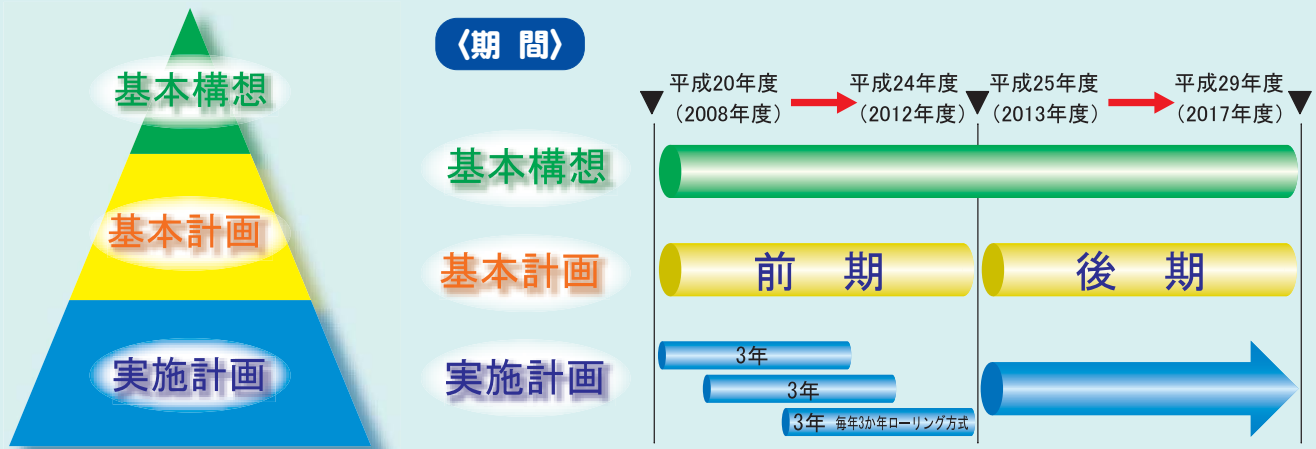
基本構想

基本計画

実施計画

〈期 間〉

平成20年度 (2008年度)

平成24年度 (2012年度)

平成25年度 (2013年度)

平成29年度 (2017年度)

基本構想

基本計画

前 期

後 期

実施計画

3年

3年

3年 毎年3か年ローリング方式